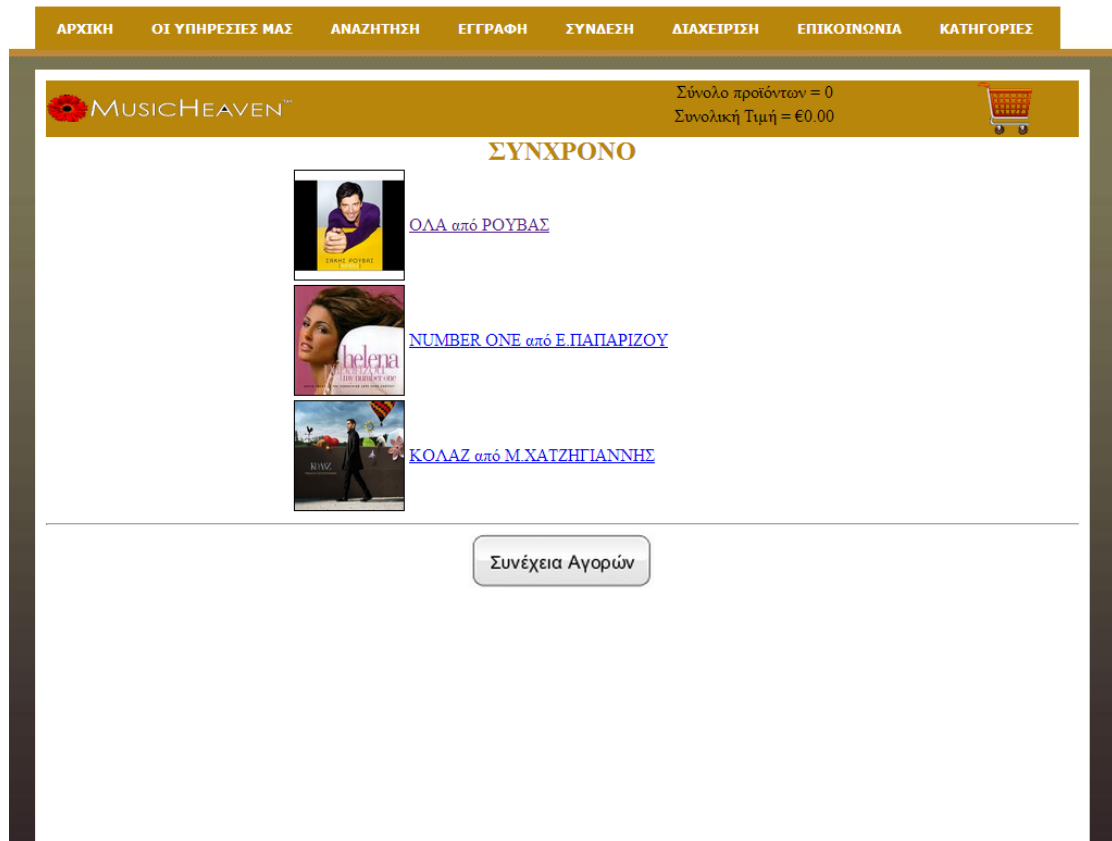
ΑΡΧΙΚΗ ΟΙ ΥΠΗΡΕΣΙΕΣ ΜΑΣ ΑΝΑΖΗΤΗΣΗ ΕΓΓΡΑΦΗ ΣΥΝΔΕΣΗ ΔΙΑΧΕΙΡΙΣΗ ΕΠΙΚΟΙΝΩΝΙΑ ΚΑΤΗΓΟΡΙΕΣ

MUSICHEAVEN™

Σύνολο προϊόντων = 0
Συνολική Τιμή = €0.00

ΣΥΝΧΡΟΝΟ

ΣΑΚΗΣ ΡΟΥΒΑΣ

ΟΛΑ από ΡΟΥΒΑΣ

helena
my number one

NUMBER ONE από Ε.ΠΑΠΑΡΙΖΟΥ

ΚΟΛΑΖ

ΚΟΛΑΖ από Μ.ΧΑΤΖΗΓΙΑΝΝΗΣ

Συνέχεια Αγορών